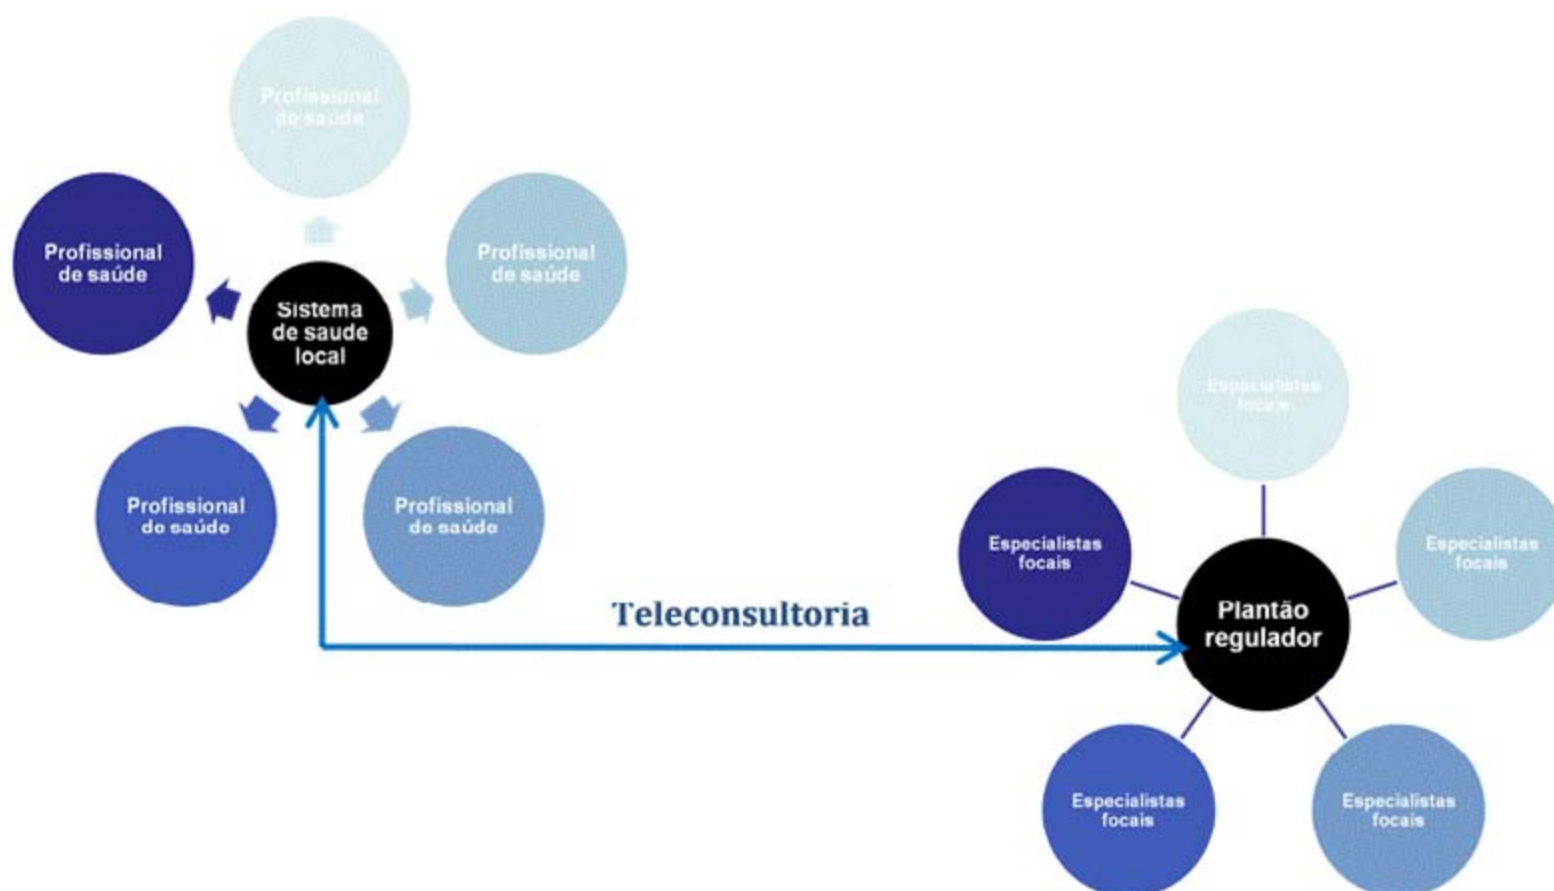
Profissional de saúde

Profissional de saúde

Sistema de saude local

Profissional de saúde

Profissional de saúde

Profissional de saúde

Teleconsultoria

Especialistas focais

Especialistas focais

Plantão regulador

Especialistas focais

Especialistas focais

Especialistas focais